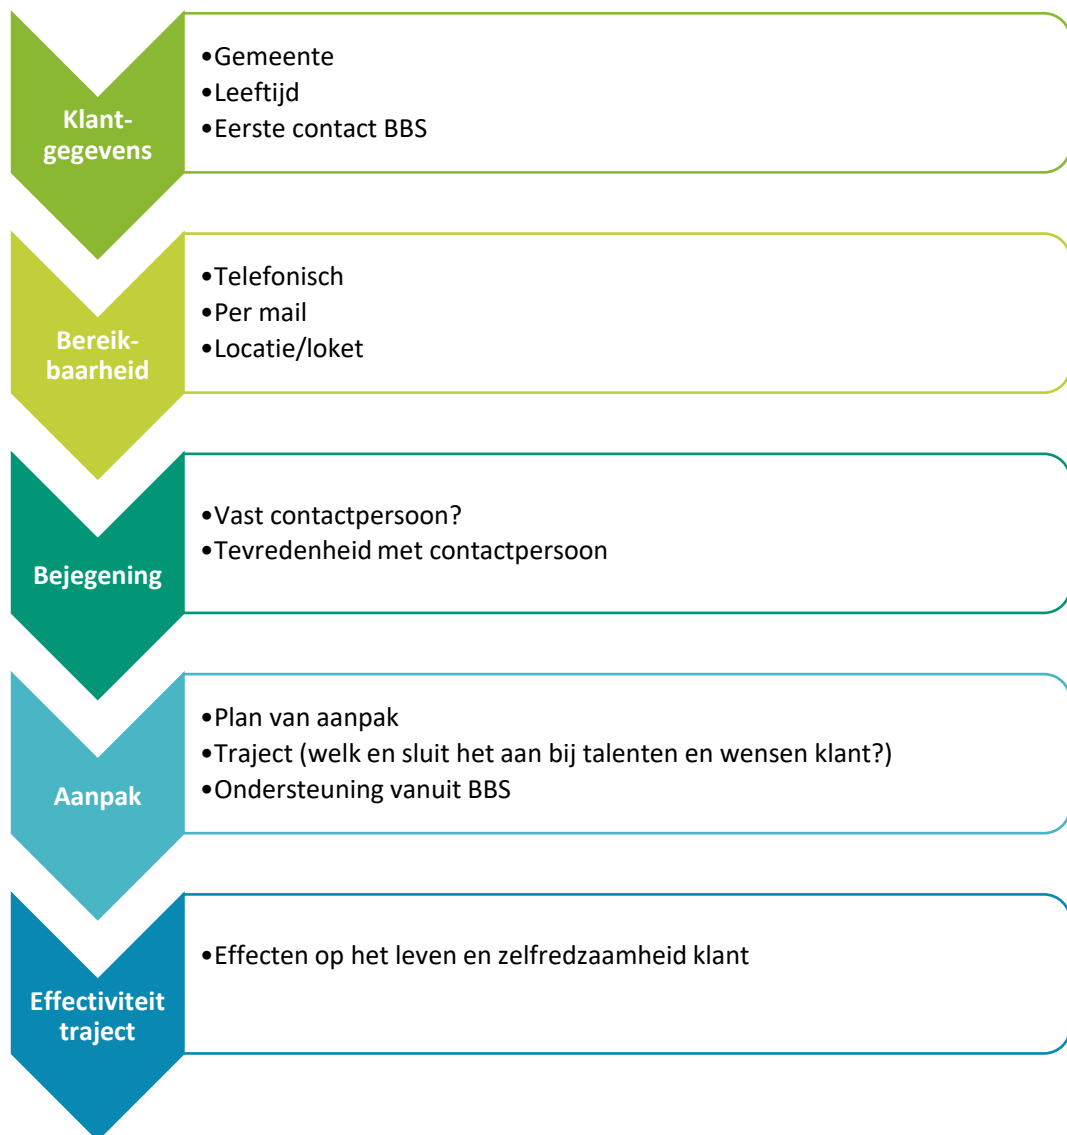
Klant-gegevens

•Gemeente
•Leeftijd
•Eerste contact BBS

Bereik-baarheid

•Telefonisch
•Per mail
•Locatie/loket

Bejegening

•Vast contactpersoon?
•Tevredenheid met contactpersoon

Aanpak

•Plan van aanpak
•Traject (welk en sluit het aan bij talenten en wensen klant?)
•Ondersteuning vanuit BBS

Effectiviteit traject

•Effecten op het leven en zelfredzaamheid klant